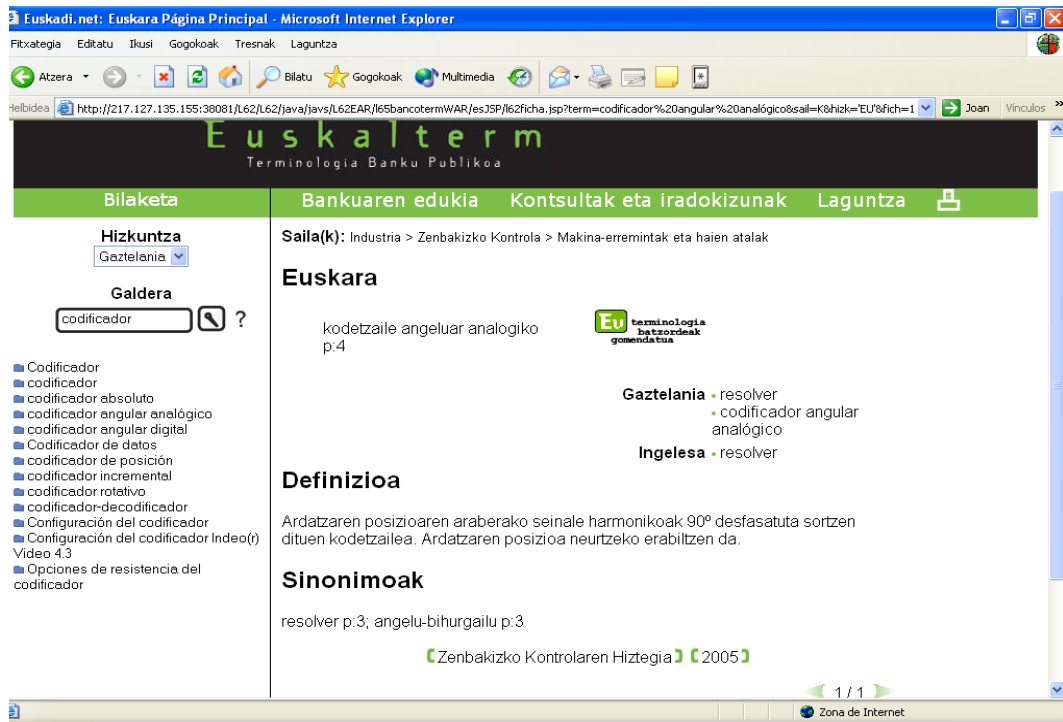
Euskadi.net: Euskara Página Principal - Microsoft Internet Explorer

Fitxategia Editatu Ikusi Gogokoak Tresnak Laguntza

Atzera Bilatu Gogokoak Multimedia

Helbidea http://217.127.135.155:38081/L62/L62/java/javs/L62EAR/l65bancotermWAR/esJSP/l62ficha.jsp?term=codificador%20angular%20analógico&sail=K8&hizk='EU'&fich=1 Joan Vínculos

Euskalterm
Terminologia Banku Publikoa

Bilaketa
Bankuaren edukia Kontsultak eta iradokizunak Laguntza

Hizkuntza
Gaztelania

Galdera
codificador ?

Codificador
codificador
codificador absoluto
codificador angular analógico
codificador angular digital
Codificador de datos
codificador de posición
codificador incremental
codificador rotativo
codificador-decodificador
Configuración del codificador
Configuración del codificador Indeo(r) Video 4.3
Opciones de resistencia del codificador

Saila(k): Industria > Zenbakizko Kontrola > Makina-erremintak eta haien atalak

Euskara

kodetzaile angeluar analogiko
p:4

EU terminologia batzordeak gomendatua

Gaztelania • resolver
• codificador angular analógico
Ingelesa • resolver

Definizioa

Ardatzaren posizioaren araberako seinale harmonikoak 90º desfasatuta sortzen dituen kodetzailea. Ardatzaren posizioa neurtzeko erabiltzen da.

Sinonimoak

resolver p:3; angelu-bihurgailu p:3

Zenbakizko Kontrolaren Hiztegia 2005

1 / 1

Zona de Internet